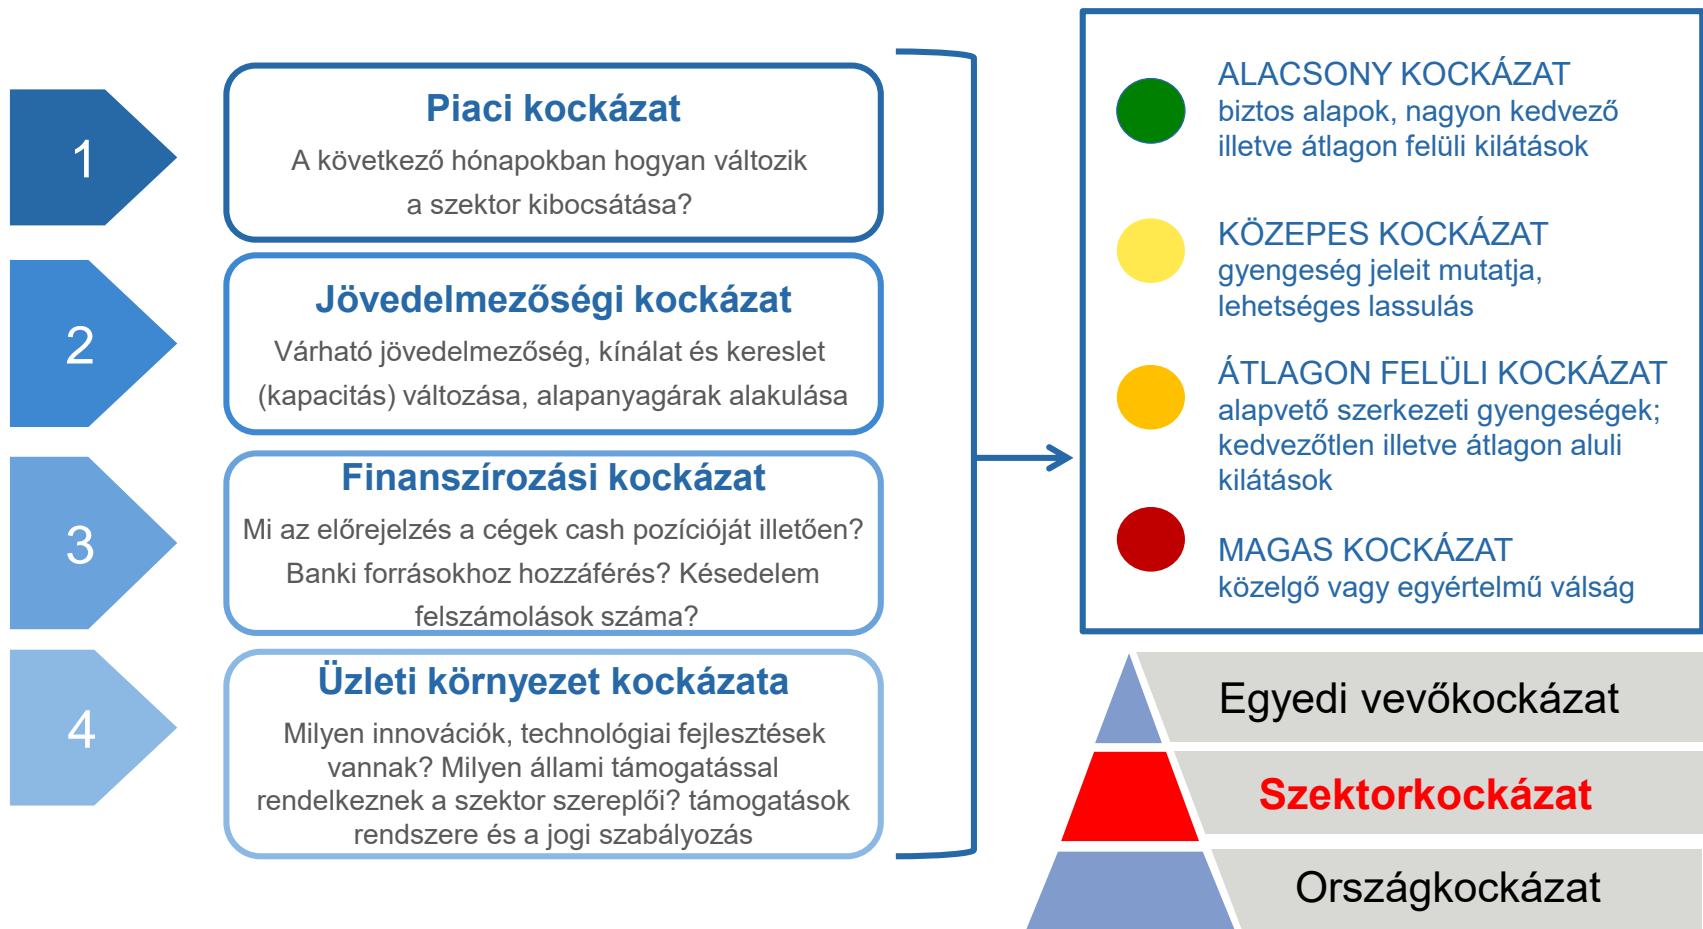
1

Piaci kockázat
A következő hónapokban hogyan változik a szektor kibocsátása?

2

Jövedelmezőségi kockázat
Várható jövedelmezőség, kínálat és kereslet (kapacitás) változása, alapanyagárak alakulása

3

Finanszírozási kockázat
Mi az előrejelzés a cégek cash pozícióját illetően? Banki forrásokhoz hozzáférés? Késedelem felszámolások száma?

4

Üzleti környezet kockázata
Milyen innovációk, technológiai fejlesztések vannak? Milyen állami támogatással rendelkeznek a szektor szereplői? támogatások rendszere és a jogi szabályozás

ALACSONY KOCKÁZAT
biztos alapok, nagyon kedvező illetve átlagon felüli kilátások

KÖZEPES KOCKÁZAT
gyengeség jeleit mutatja, lehetséges lassulás

ÁTLAGON FELÜLI KOCKÁZAT
alapvető szerkezeti gyengeségek; kedvezőtlen illetve átlagon aluli kilátások

MAGAS KOCKÁZAT
közelgő vagy egyértelmű válság

Egyedi vevőkockázat

Szektorkockázat

Országkockázat